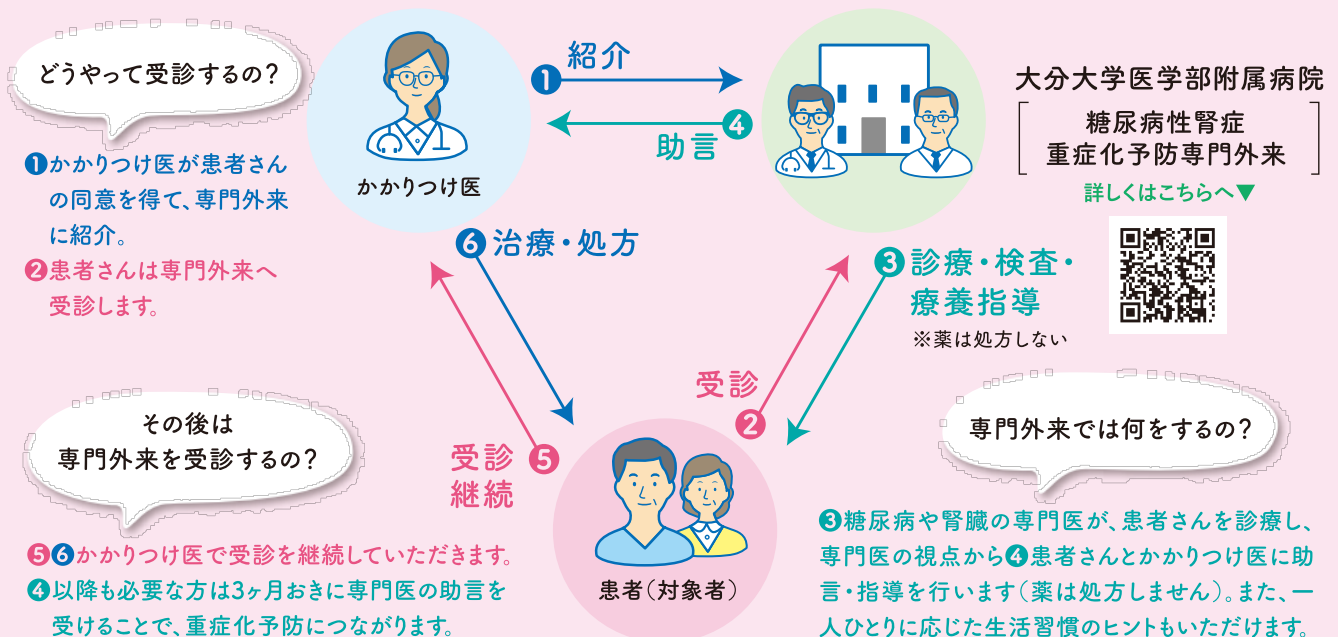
どうやって受診するの？

❶かかりつけ医が患者さんの同意を得て、専門外来に紹介。
❷患者さんは専門外来へ受診します。

かかりつけ医

❶ 紹介

❹ 助言

大分大学医学部附属病院
糖尿病性腎症
重症化予防専門外来
詳しくはこちらへ▼

❻ 治療・処方

❸ 診療・検査・療養指導
※薬は処方しない

受診 ❷

その後は
専門外来を受診するの？

受診継続 ❺

患者（対象者）

専門外来では何をするの？

❺❻かかりつけ医で受診を継続していただきます。
❹以降も必要な方は3ヶ月おきに専門医の助言を受けることで、重症化予防につながります。

❸糖尿病や腎臓の専門医が、患者さんを診療し、専門医の視点から❹患者さんとかかりつけ医に助言・指導を行います（薬は処方しません）。また、一人ひとりに応じた生活習慣のヒントもいただけます。